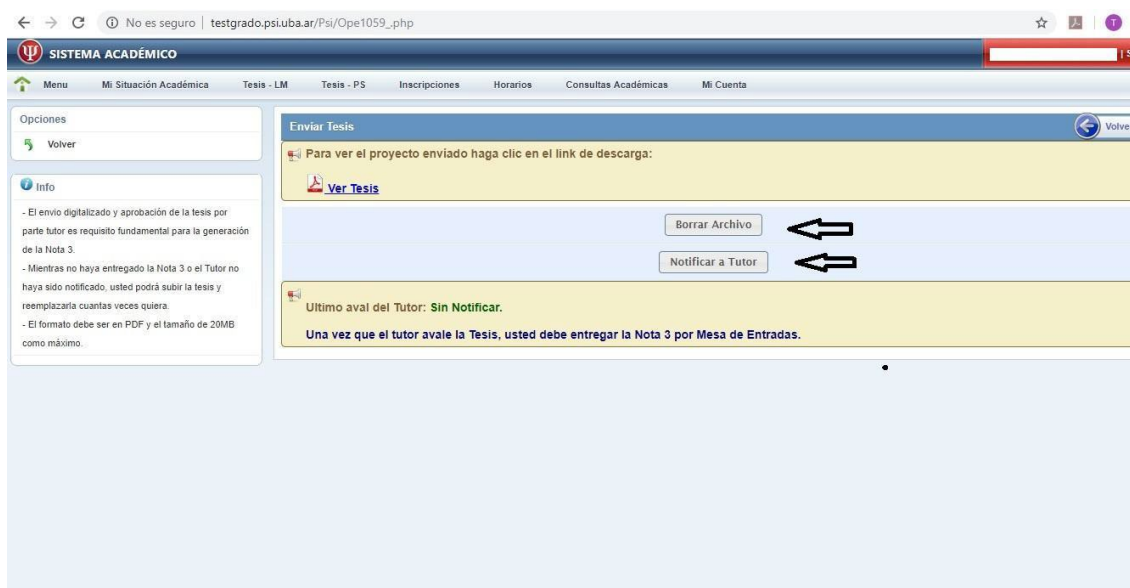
No es seguro | testgrado.psi.uba.ar/Psi/Ope1059_.php

SISTEMA ACADÉMICO

Menu Mi Situación Académica Tesis - LM Tesis - PS Inscripciones Horarios Consultas Académicas Mi Cuenta

Opciones

Volver

Info

- El envio digitalizado y aprobación de la tesis por parte tutor es requisito fundamental para la generación de la Nota 3.
- Mientras no haya entregado la Nota 3 o el Tutor no haya sido notificado, usted podrá subir la tesis y reemplazarla cuantas veces quiera.
- El formato debe ser en PDF y el tamaño de 20MB como máximo.

Enviar Tesis

Volve

Para ver el proyecto enviado haga clic en el link de descarga:

Ver Tesis

Borrar Archivo

Notificar a Tutor

Ultimo aval del Tutor: Sin Notificar.

Una vez que el tutor avale la Tesis, usted debe entregar la Nota 3 por Mesa de Entradas.